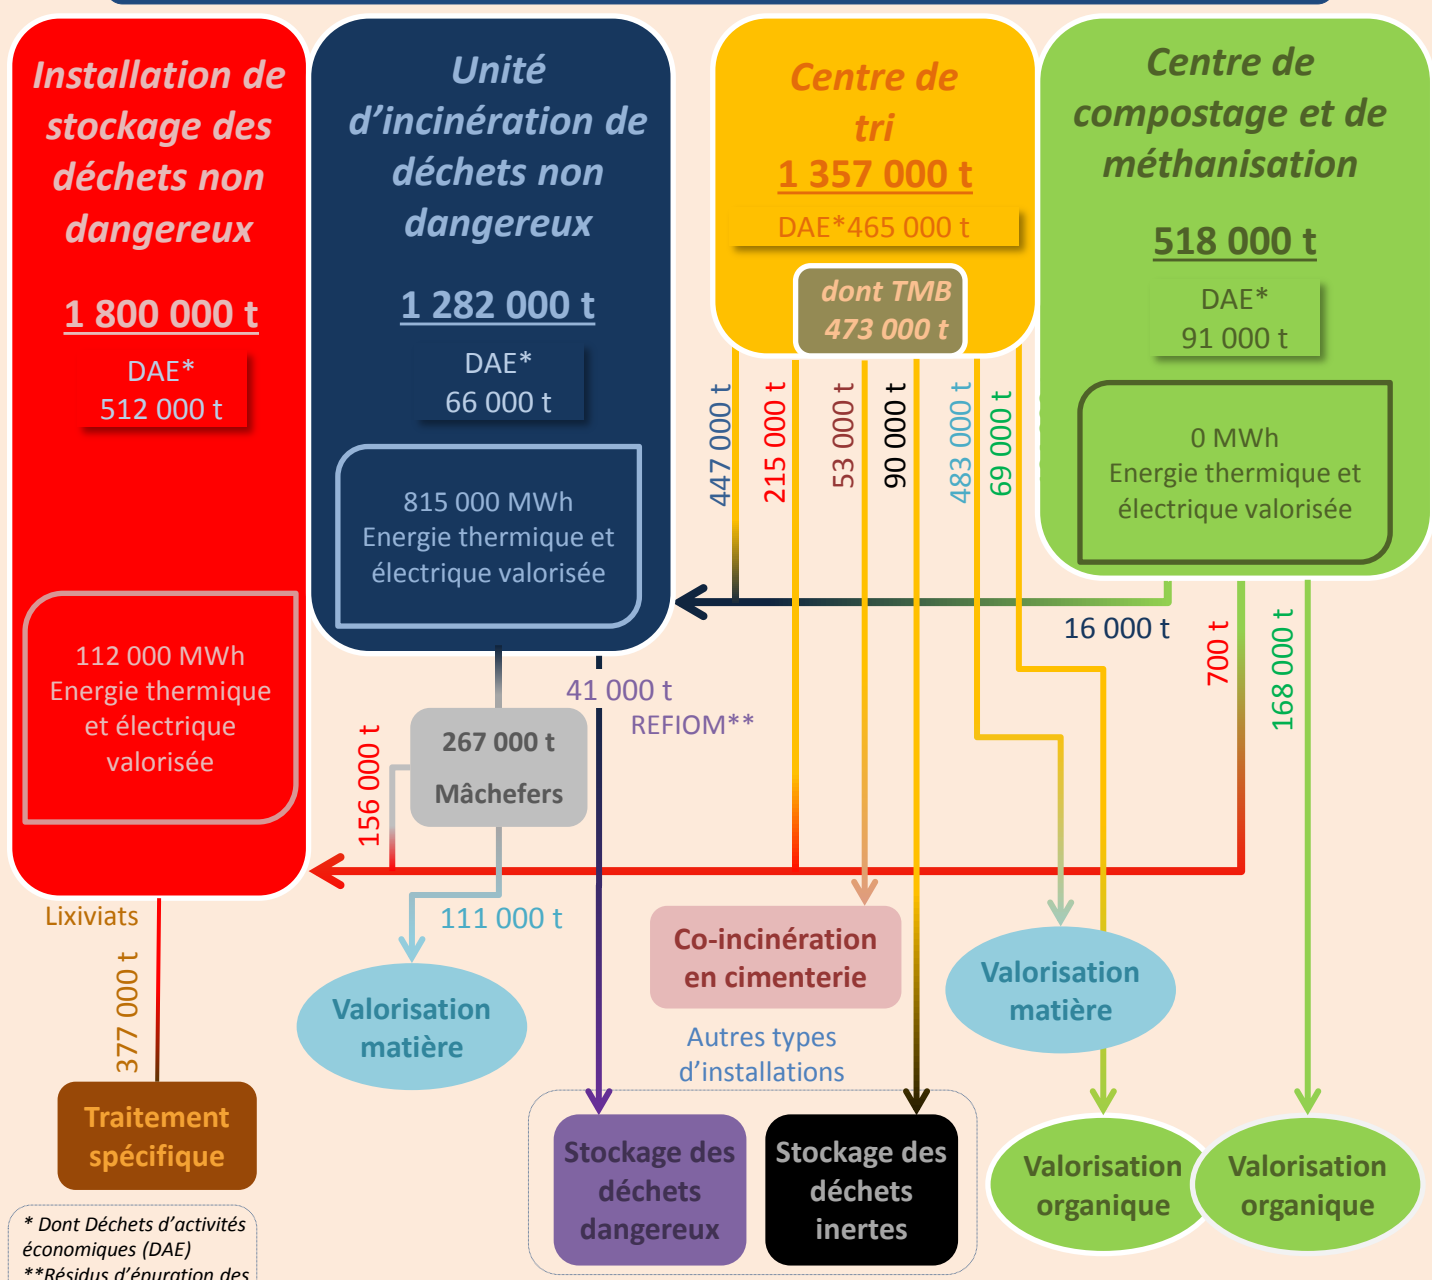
Installation de stockage des déchets non dangereux

1 800 000 t

DAE*
512 000 t

112 000 MWh
Energie thermique et électrique valorisée

Unité d'incinération de déchets non dangereux

1 282 000 t

DAE*
66 000 t

815 000 MWh
Energie thermique et électrique valorisée

Centre de tri
1 357 000 t

DAE*465 000 t

dont TMB
473 000 t

Centre de compostage et de méthanisation

518 000 t

DAE*
91 000 t

0 MWh
Energie thermique et électrique valorisée

447 000 t
215 000 t
53 000 t
90 000 t
483 000 t
69 000 t

16 000 t
700 t
168 000 t

41 000 t
REFIOM**

156 000 t

267 000 t
Mâchefers

111 000 t

Lixiviats

377 000 t

Traitement spécifique

Valorisation matière

Co-incinération en cimenterie

Autres types d'installations

Valorisation matière

Stockage des déchets dangereux

Stockage des déchets inertes

Valorisation organique

Valorisation organique

* Dont Déchets d'activités économiques (DAE)
**Résidus d'épuration des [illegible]